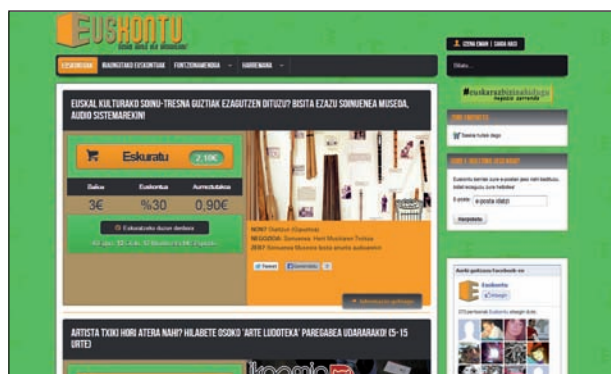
EUSKONTU

EUSKONTUA | MAKINISTADO EUSKONTUAK | FUNTZIONAMENDUA | HARREMANA

IZENA EMAN | SAIOA HASI

Bilatu...

EUSKAL KULTURAKO SOINU-TRESNA GUZTIAK EZAGUTZEN DITUZU? BISITA EZAZU SOINUENEA MUSEOA, AUDIO SISTEMAREKIN!

Eskuratu 2,10€

| Balioa | Euskontua | Aurrezkia |
|---|---|---|
| 3€ | %30 | 0,90€ |

Eskaintzaren iraupena

NON? Oiartzun (Gipuzkoa)
NEGOZIOA: Soinuenea
ZER? Soinuenea Museoa bisita

Tweet

#euskaraz

ZURE ERPOSTA

EUSKONTU BERRIAK

E-posta: e-posta idatzi

Harpidetu

Aurkitu gaitzazu Facebook-en

Euskontu

ARTISTA TXIKI HORI ATERA NAHI? HILABETE OSOKO 'ARTE LUDOTEKA' PAREGABEA UDARAKO! (5-15 URTE)